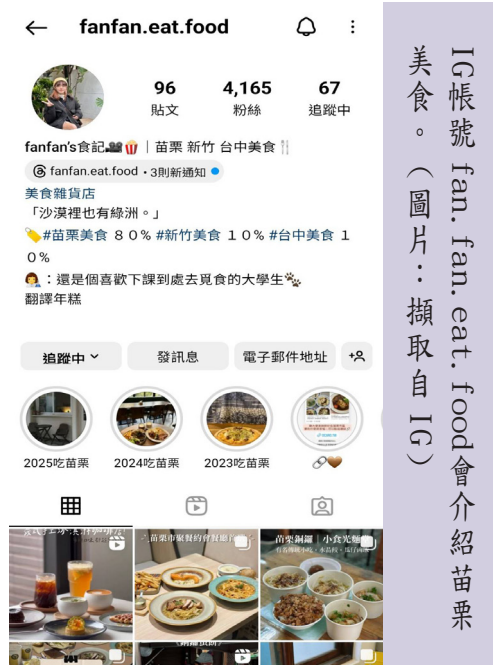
fanfan.eat.food

96 貼文
4,165 粉絲
67 追蹤中

fanfan's食記🎥🍿｜苗栗 新竹 台中美食🍴
fanfan.eat.food • 3則新通知
美食雜貨店
「沙漠裡也有綠洲。」
🏷️#苗栗美食 80% #新竹美食 10% #台中美食 10%
👩：還是個喜歡下課到處去覓食的大學生🐾
翻譯年糕

追蹤中
發訊息
電子郵件地址

2025吃苗栗
2024吃苗栗
2023吃苗栗
🔗🤎

苗栗市複餐的 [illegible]
苗栗銅鑼｜小食光 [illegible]

IG帳號fan.fan.eat.food會介紹苗栗美食。（圖片：擷取自IG）